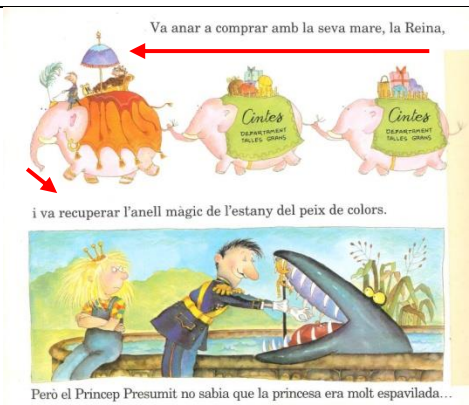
Va anar a comprar amb la seva mare, la Reina,

Cintes
DEPARTMENT
TALLES GRANS

Cintes
DEPARTMENT
TALLES GRANS

i va recuperar l'anell màgic de l'estany del peix de colors.

Però el Príncep Presumit no sabia que la princesa era molt espavilada...